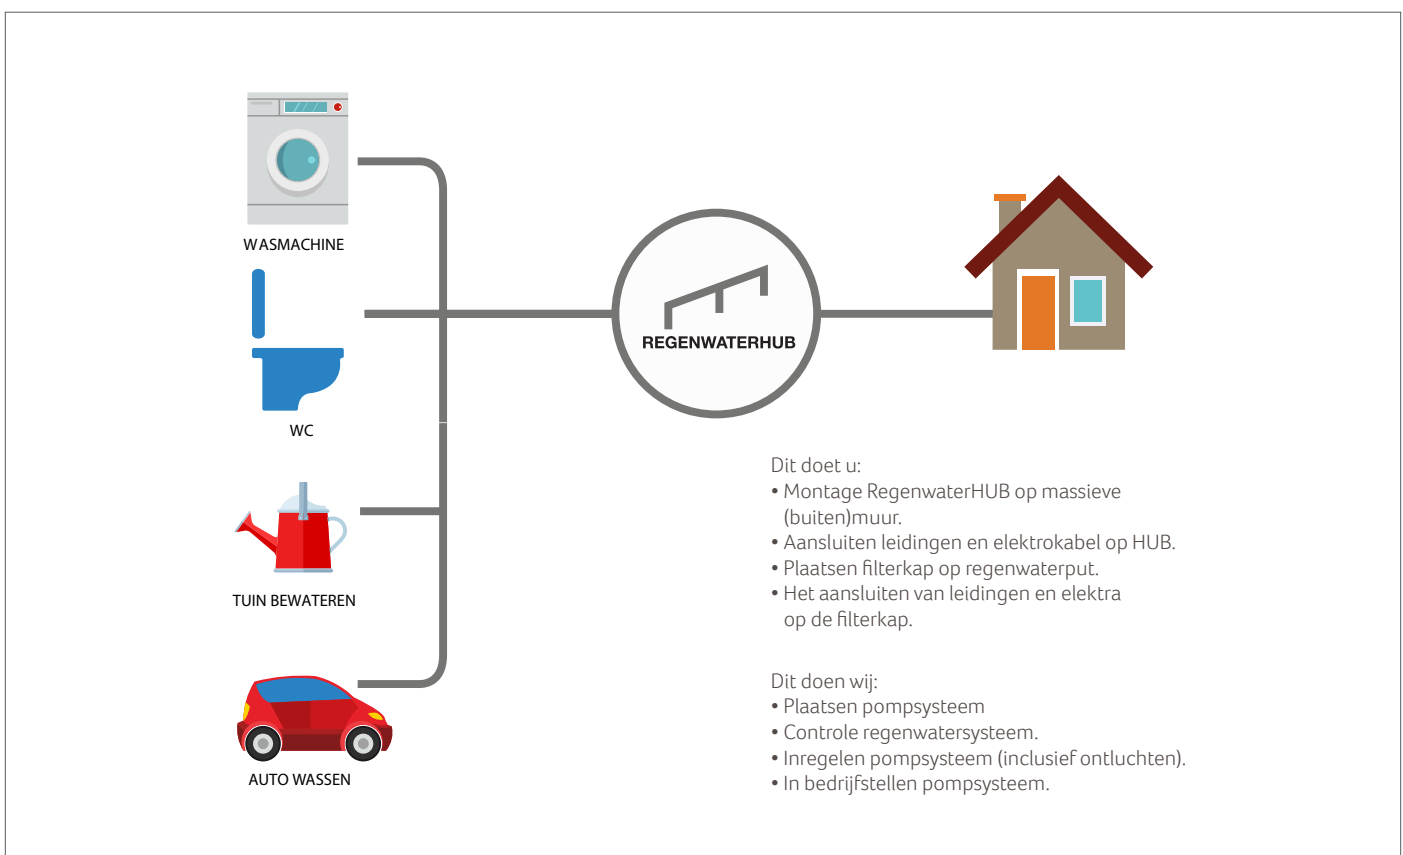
WASMACHINE

WC

TUIN BEWATEREN

AUTO WASSEN

REGENWATERHUB

Dit doet u:
• Montage RegenwaterHUB op massieve (buiten)muur.
• Aansluiten leidingen en elektrokabel op HUB.
• Plaatsen filterkap op regenwaterput.
• Het aansluiten van leidingen en elektra op de filterkap.

Dit doen wij:
• Plaatsen pompsysteem
• Controle regenwatersysteem.
• Inregelen pompsysteem (inclusief ontluchten).
• In bedrijfstellen pompsysteem.